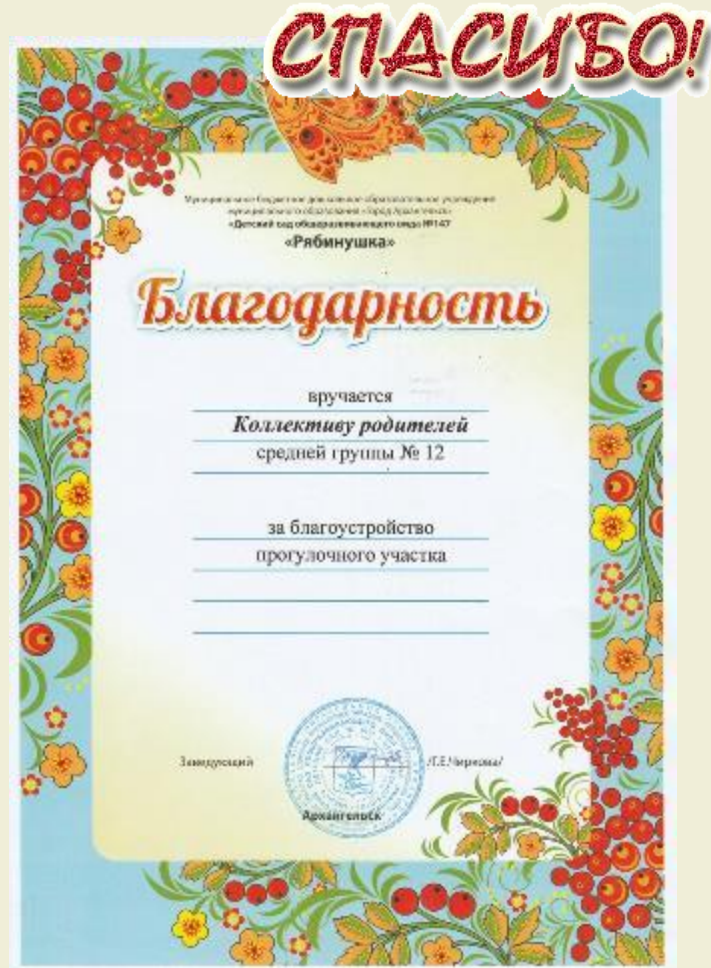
СПАСИБО!

Муниципальное бюджетное дошкольное образовательное учреждение муниципального образования «Город Архангельск»
«Детский сад общеразвивающего вида №147
«Рябинушка»

Благодарность

вручается
Коллективу родителей
средней группы № 12

за благоустройство
прогулочного участка

Заведующий /Т.Е.Чиркова/

Архангельск